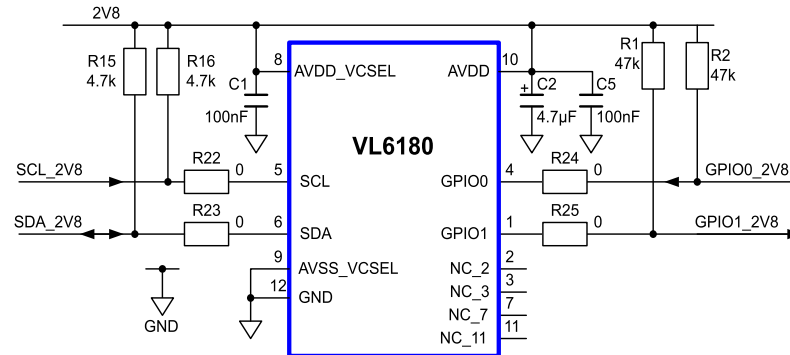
2V8

R15
4.7k

R16
4.7k

C1

100nF

8
AVDD_VCSEL

AVDD
10

C2
4.7µF

C5
100nF

R1
47k

R2
47k

VL6180

SCL_2V8
R22
0
5
SCL

GPIO0
4
R24
0
GPIO0_2V8

SDA_2V8
R23
0
6
SDA

GPIO1
1
R25
0
GPIO1_2V8

9
AVSS_VCSEL
12
GND

GND

NC_2
2
NC_3
3
NC_7
7
NC_11
11